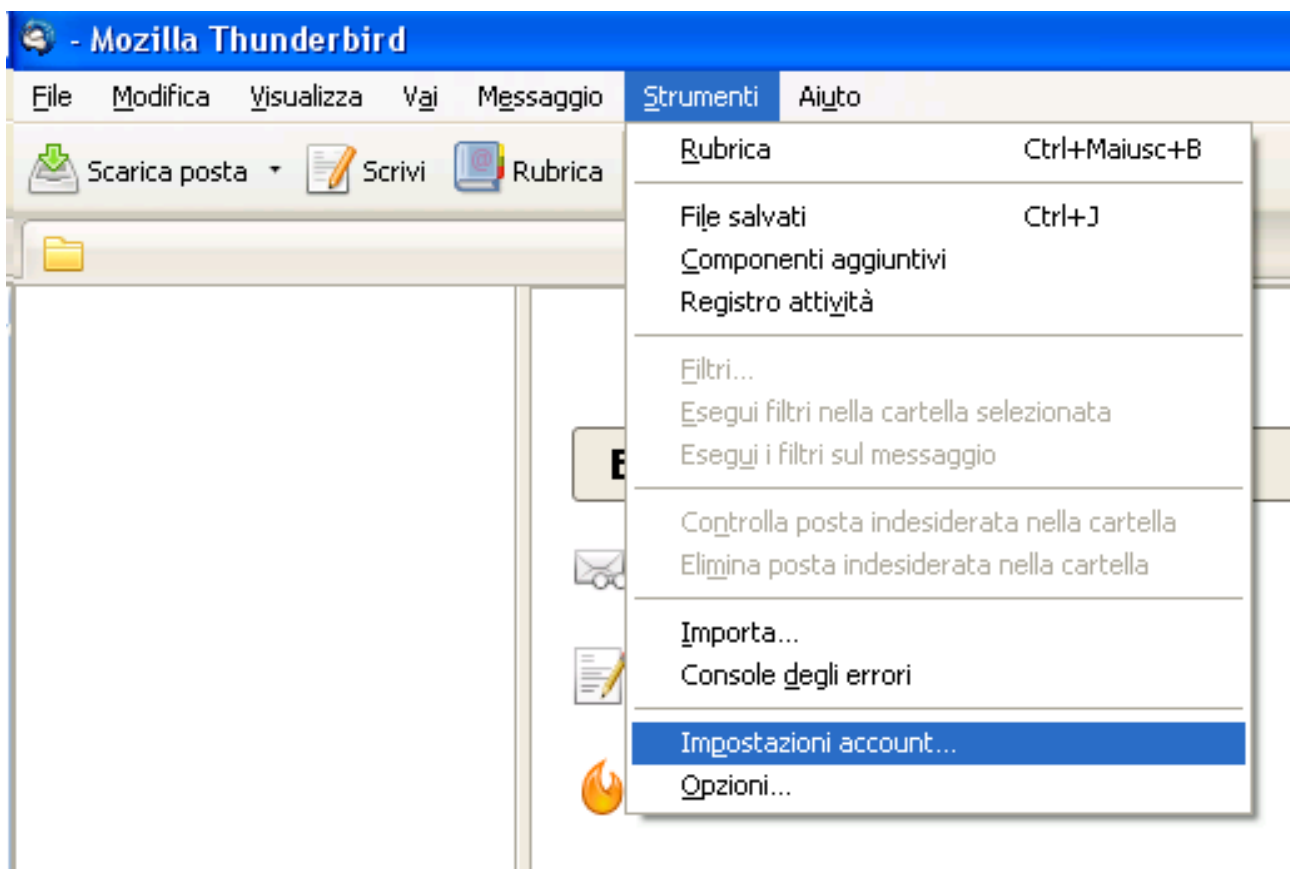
- Mozilla Thunderbird

File Modifica Visualizza Vai Messaggio Strumenti Aiuto

Scarica posta Scrivi Rubrica

E

Rubrica Ctrl+Maiusc+B

File salvati Ctrl+J
Componenti aggiuntivi
Registro attività

Filtri...
Esegui filtri nella cartella selezionata
Esegui i filtri sul messaggio

Controlla posta indesiderata nella cartella
Elimina posta indesiderata nella cartella

Importa...
Console degli errori

Impostazioni account...
Opzioni...